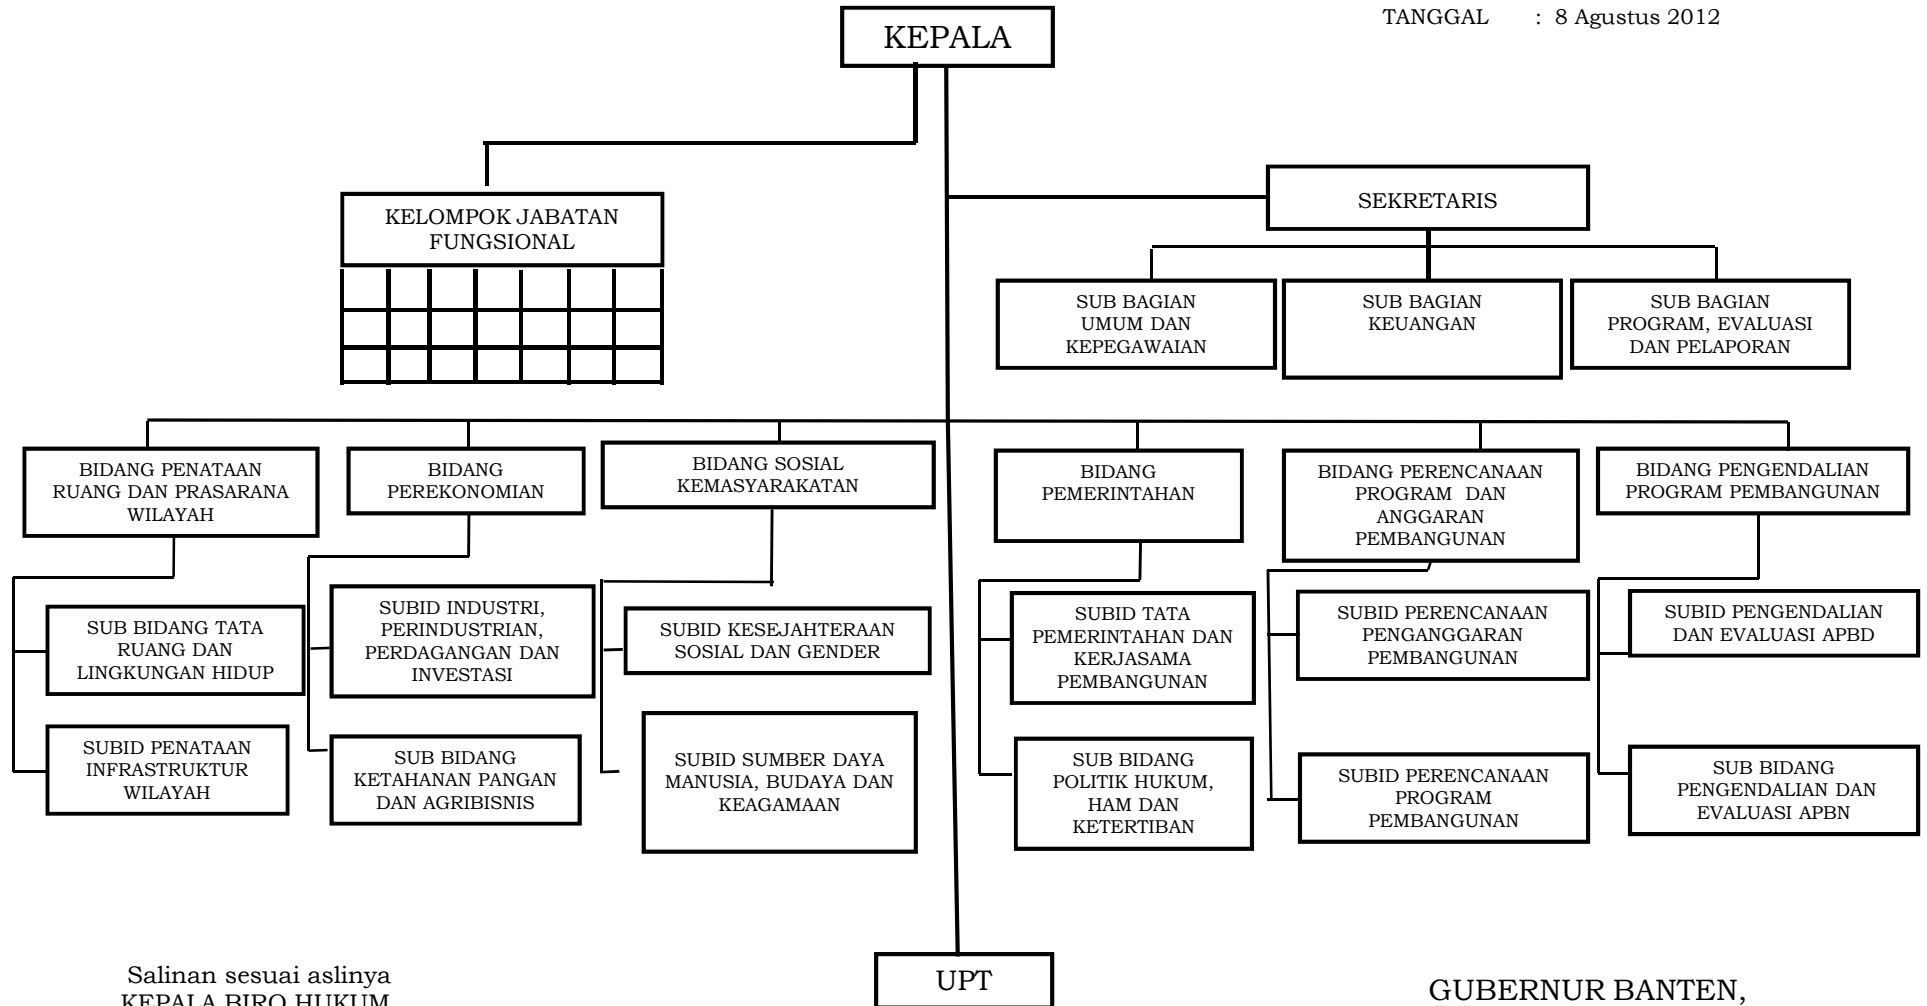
TANGGAL : 8 Agustus 2012

KEPALA

KELOMPOK JABATAN FUNGSIONAL

SEKRETARIS

SUB BAGIAN UMUM DAN KEPEGAWAIAN

SUB BAGIAN KEUANGAN

SUB BAGIAN PROGRAM, EVALUASI DAN PELAPORAN

BIDANG PENATAAN RUANG DAN PRASARANA WILAYAH

SUB BIDANG TATA RUANG DAN LINGKUNGAN HIDUP

SUBID PENATAAN INFRASTRUKTUR WILAYAH

BIDANG PEREKONOMIAN

SUBID INDUSTRI, PERINDUSTRIAN, PERDAGANGAN DAN INVESTASI

SUB BIDANG KETAHANAN PANGAN DAN AGRIBISNIS

BIDANG SOSIAL KEMASYARAKATAN

SUBID KESEJAHTERAAN SOSIAL DAN GENDER

SUBID SUMBER DAYA MANUSIA, BUDAYA DAN KEAGAMAAN

BIDANG PEMERINTAHAN

SUBID TATA PEMERINTAHAN DAN KERJASAMA PEMBANGUNAN

SUB BIDANG POLITIK HUKUM, HAM DAN KETERTIBAN

BIDANG PERENCANAAN PROGRAM DAN ANGGARAN PEMBANGUNAN

SUBID PERENCANAAN PENGANGGARAN PEMBANGUNAN

SUBID PERENCANAAN PROGRAM PEMBANGUNAN

BIDANG PENGENDALIAN PROGRAM PEMBANGUNAN

SUBID PENGENDALIAN DAN EVALUASI APBD

SUB BIDANG PENGENDALIAN DAN EVALUASI APBN

UPT

Salinan sesuai aslinya
KEPALA BIRO HUKUM

GUBERNUR BANTEN,